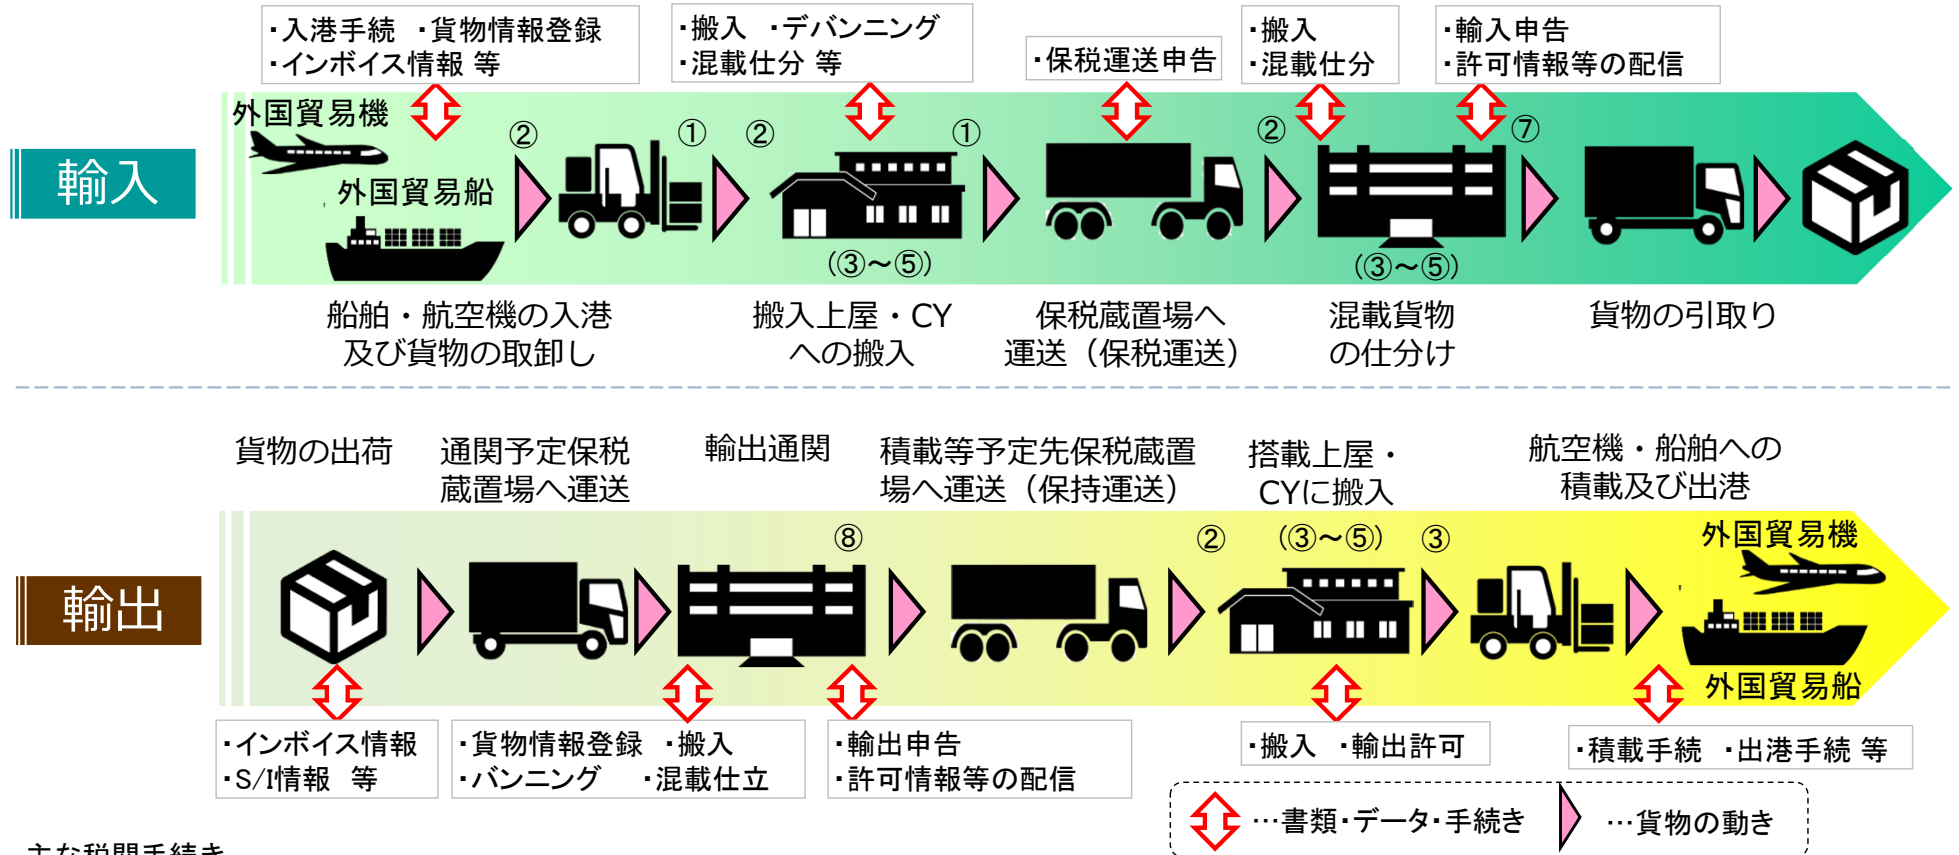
・入港手続　・貨物情報登録
・インボイス情報 等

・搬入　・デバンニング
・混載仕分 等

・保税運送申告

・搬入
・混載仕分

・輸入申告
・許可情報等の配信

輸入

外国貿易機

外国貿易船

②　①　②　①　②　⑦

(③～⑤)　(③～⑤)

船舶・航空機の入港
及び貨物の取卸し

搬入上屋・CY
への搬入

保税蔵置場へ
運送（保税運送）

混載貨物
の仕分け

貨物の引取り

貨物の出荷

通関予定保税
蔵置場へ運送

輸出通関

積載等予定先保税蔵置
場へ運送（保持運送）

搭載上屋・
CYに搬入

航空機・船舶への
積載及び出港

輸出

⑧　②　(③～⑤)　③

外国貿易機

外国貿易船

・インボイス情報
・S/I情報　等

・貨物情報登録　・搬入
・バンニング　・混載仕立

・輸出申告
・許可情報等の配信

・搬入　・輸出許可

・積載手続　・出港手続 等

…書類・データ・手続き　…貨物の動き

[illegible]